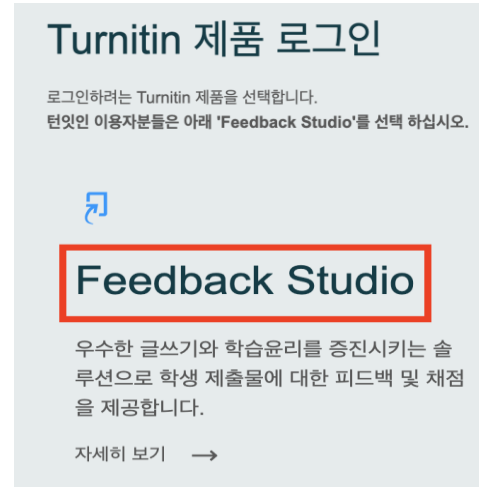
Turnitin 제품 로그인

로그인하려는 Turnitin 제품을 선택합니다.
턴잇인 이용자분들은 아래 'Feedback Studio'를 선택 하십시오.

Feedback Studio

우수한 글쓰기와 학습윤리를 증진시키는 솔루션으로 학생 제출물에 대한 피드백 및 채점을 제공합니다.

자세히 보기 →